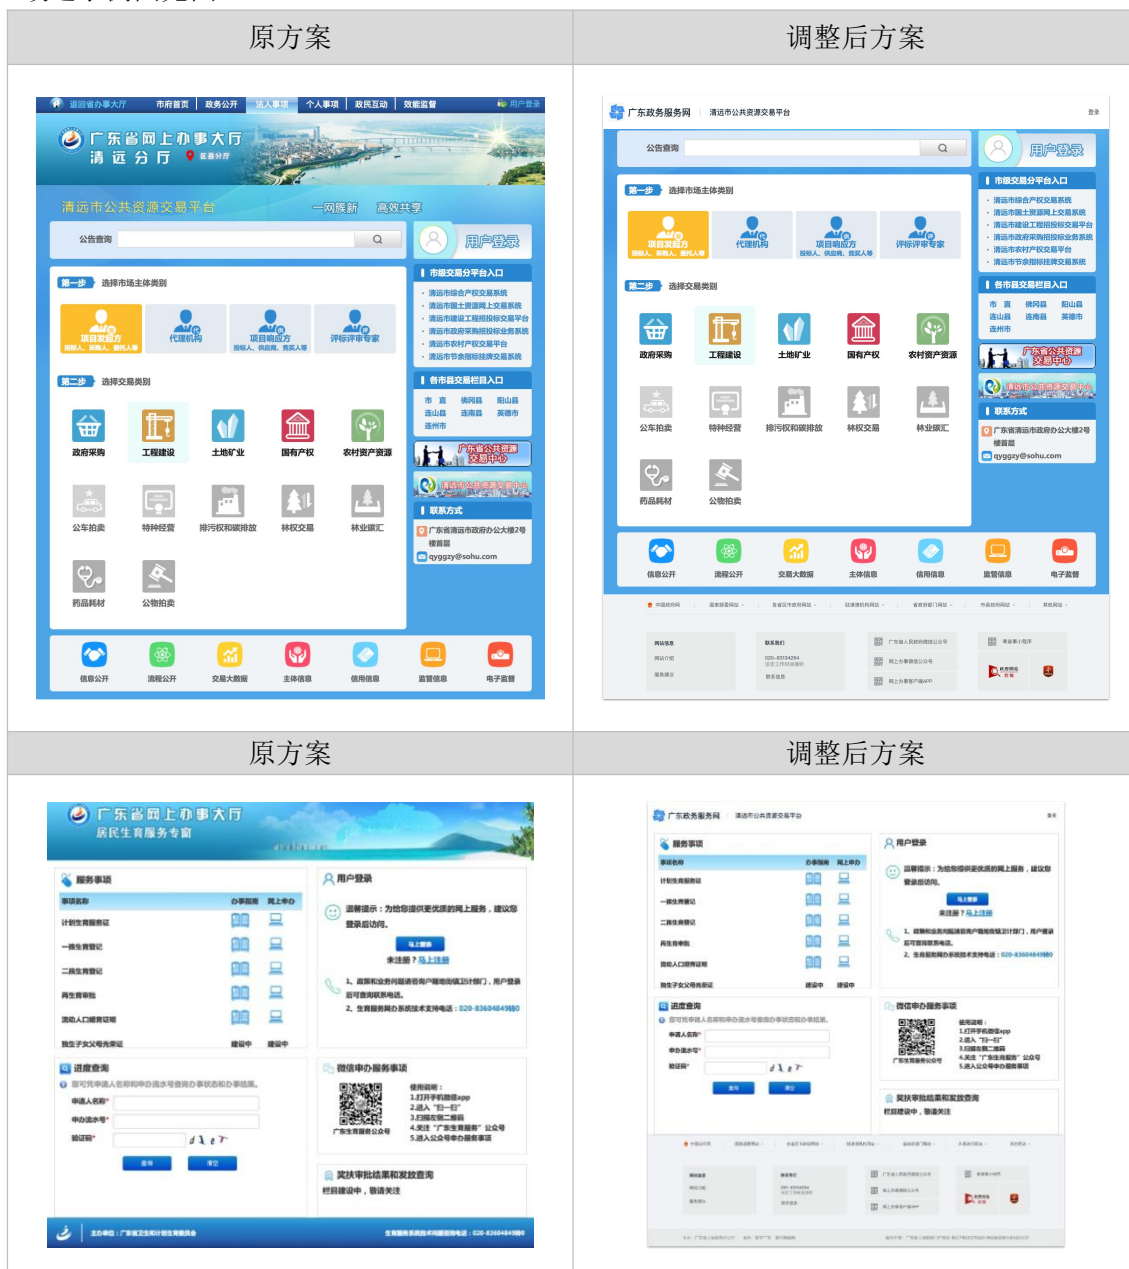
| 原方案 | 调整后方案 |
|---|---|
| 返回省办事大厅 市府首页 政务公开 法人事项 个人事项 政民互动 效能监督 用户登录<br>广东省网上办事大厅 清远分厅<br>清远市公共资源交易平台 一网蹊新 高效共享<br>公告查询<br>用户登录<br>第一步 选择市场主体类别<br>项目发起方 代理机构 项目响应方 评标评审专家<br>市级交易分平台入口<br>清远市综合产权交易系统<br>清远市国土资源网上交易系统<br>清远市建设工程招投标交易平台<br>清远市政府采购招投标业务系统<br>清远市农村产权交易平台<br>清远市节余指标挂牌交易系统<br>第二步 选择交易类别<br>政府采购 工程建设 土地矿业 国有产权 农村资产资源<br>各市县交易栏目入口<br>市直 佛冈县 阳山县 连山县 连南县 英德市 连州市<br>广东省公共资源交易中心<br>清远市公共资源交易中心<br>公车拍卖 特种经营 排污权和碳排放 林权交易 林业碳汇<br>联系方式<br>广东省清远市政府办公大楼2号楼首层<br>qyggzy@sohu.com<br>药品耗材 公物拍卖<br>信息公开 流程公开 交易大数据 主体信息 信用信息 监管信息 电子监督 | 广东政务服务网 清远市公共资源交易平台 登录<br>公告查询<br>用户登录<br>第一步 选择市场主体类别<br>项目发起方 代理机构 项目响应方 评标评审专家<br>市级交易分平台入口<br>清远市综合产权交易系统<br>清远市国土资源网上交易系统<br>清远市建设工程招投标交易平台<br>清远市政府采购招投标业务系统<br>清远市农村产权交易平台<br>清远市节余指标挂牌交易系统<br>第二步 选择交易类别<br>政府采购 工程建设 土地矿业 国有产权 农村资产资源<br>各市县交易栏目入口<br>市直 佛冈县 阳山县 连山县 连南县 英德市 连州市<br>广东省公共资源交易中心<br>清远市公共资源交易中心<br>公车拍卖 特种经营 排污权和碳排放 林权交易 林业碳汇<br>联系方式<br>广东省清远市政府办公大楼2号楼首层<br>qyggzy@sohu.com<br>药品耗材 公物拍卖<br>信息公开 流程公开 交易大数据 主体信息 信用信息 监管信息 电子监督<br>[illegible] |
| 原方案 | 调整后方案 |
| 广东省网上办事大厅 居民生育服务专窗<br>服务事项<br>事项名称 办事指南 网上申办<br>计划生育服务证<br>一孩生育登记<br>二孩生育登记<br>再生育审批<br>流动人口婚育证明<br>独生子女父母光荣证 建设中 建设中<br>用户登录<br>温馨提示：为您提供更优质的网上服务，建议您登录后访问。<br>马上登录<br>未注册？马上注册<br>1、政策和业务问题请咨询户籍地镇级卫计部门，用户登录后可查询联系电话。<br>2、生育服务网办系统技术支持电话：020-83604849转0<br>进度查询<br>您可凭申请人名称和申办流水号查询办事状态和办事结果。<br>申请人名称*<br>申办流水号*<br>验证码*<br>查询 清空<br>微信申办服务事项<br>使用说明：<br>1.打开手机微信app<br>2.进入"扫一扫"<br>3.扫描左侧二维码<br>4.关注"广东生育服务"公众号<br>5.进入公众号申办服务事项<br>广东生育服务公众号<br>奖扶审批结果和发放查询<br>栏目建设中，敬请关注<br>主办单位：广东省卫生和计划生育委员会 生育服务系统技术网络咨询电话：020-83604849转0 | 广东政务服务网 清远市公共资源交易平台 登录<br>服务事项<br>事项名称 办事指南 网上申办<br>计划生育服务证<br>一孩生育登记<br>二孩生育登记<br>再生育审批<br>流动人口婚育证明<br>独生子女父母光荣证 建设中 建设中<br>用户登录<br>温馨提示：为您提供更优质的网上服务，建议您登录后访问。<br>马上登录<br>未注册？马上注册<br>1、政策和业务问题请咨询户籍地镇级卫计部门，用户登录后可查询联系电话。<br>2、生育服务网办系统技术支持电话：020-83604849转0<br>进度查询<br>您可凭申请人名称和申办流水号查询办事状态和办事结果。<br>申请人名称*<br>申办流水号*<br>验证码*<br>查询 清空<br>微信申办服务事项<br>使用说明：<br>1.打开手机微信app<br>2.进入"扫一扫"<br>3.扫描左侧二维码<br>4.关注"广东生育服务"公众号<br>5.进入公众号申办服务事项<br>广东生育服务公众号<br>奖扶审批结果和发放查询<br>栏目建设中，敬请关注<br>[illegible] |